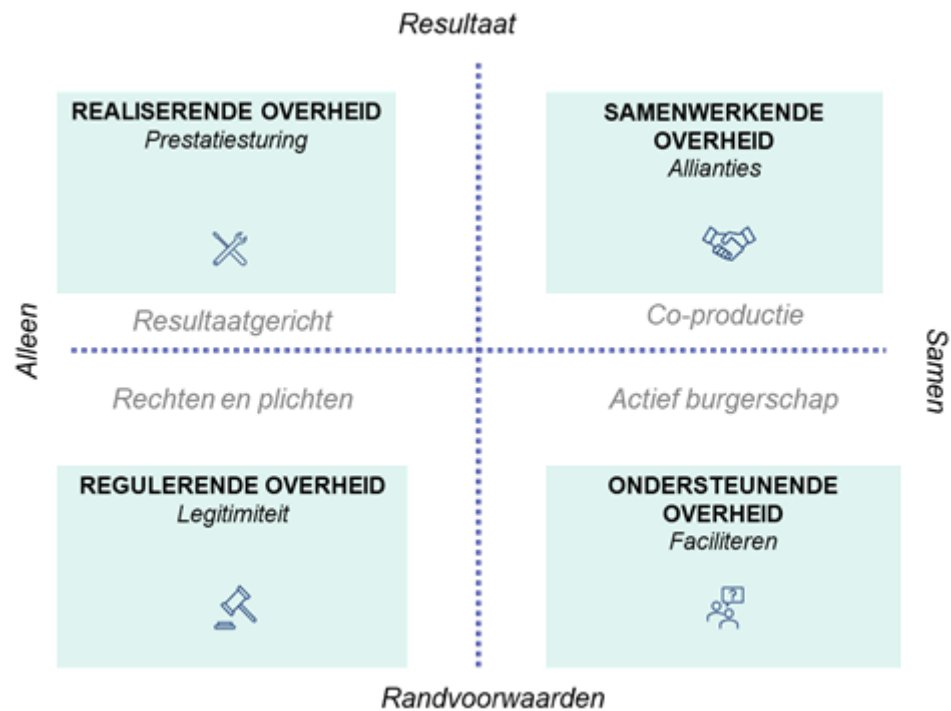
Resultaat

REALISERENDE OVERHEID
Prestatiesturing

SAMENWERKENDE OVERHEID
Allianties

Alleen

Resultaatgericht

Co-productie

Samen

Rechten en plichten

Actief burgerschap

REGULERENDE OVERHEID
Legitimiteit

ONDERSTEUNENDE OVERHEID
Faciliteren

Randvoorwaarden